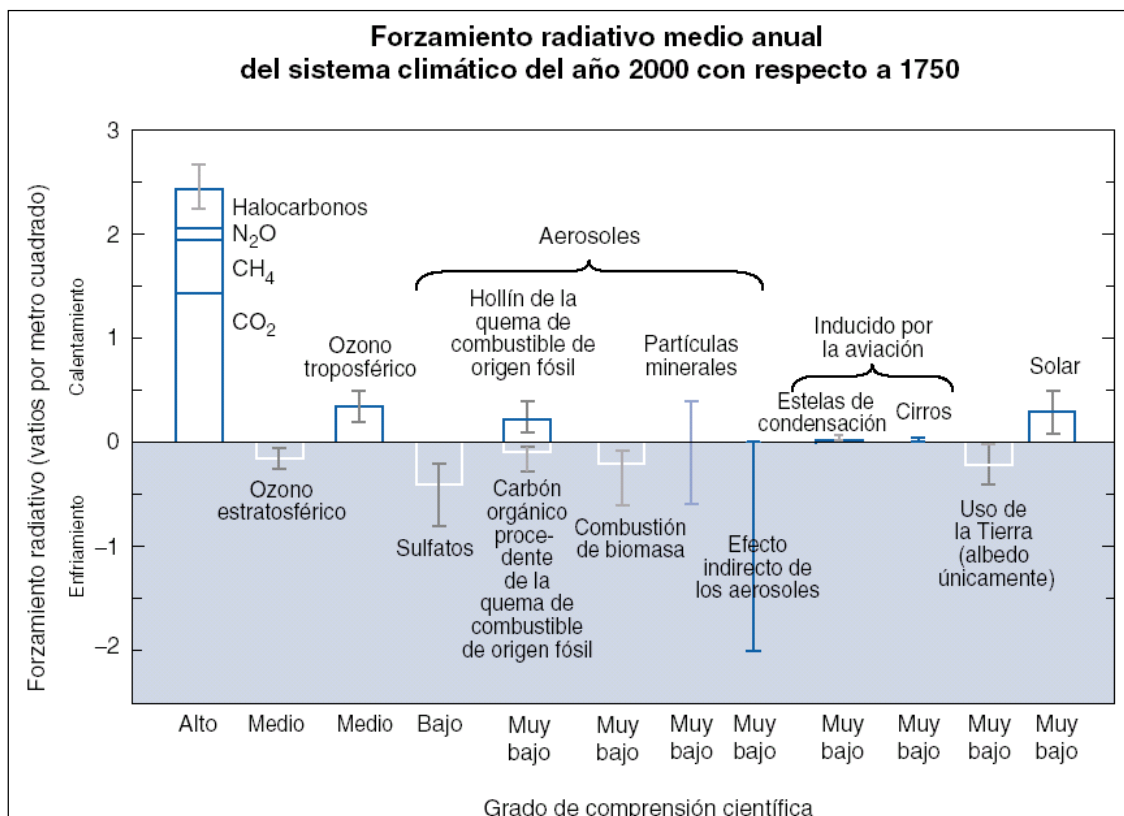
Forzamiento radiativo medio anual del sistema climático del año 2000 con respecto a 1750

Forzamiento radiativo (vatios por metro cuadrado)

Calentamiento

Enfriamiento

3
2
1
0
−1
−2

Halocarbonos
$N_2O$
$CH_4$
$CO_2$

Aerosoles

Ozono troposférico

Hollín de la quema de combustible de origen fósil

Partículas minerales

Inducido por la aviación

Estelas de condensación

Cirros

Solar

Ozono estratosférico

Sulfatos

Carbón orgánico procedente de la quema de combustible de origen fósil

Combustión de biomasa

Efecto indirecto de los aerosoles

Uso de la Tierra (albedo únicamente)

Alto | Medio | Medio | Bajo | Muy bajo | Muy bajo | Muy bajo | Muy bajo | Muy bajo | Muy bajo | Muy bajo | Muy bajo

Grado de comprensión científica